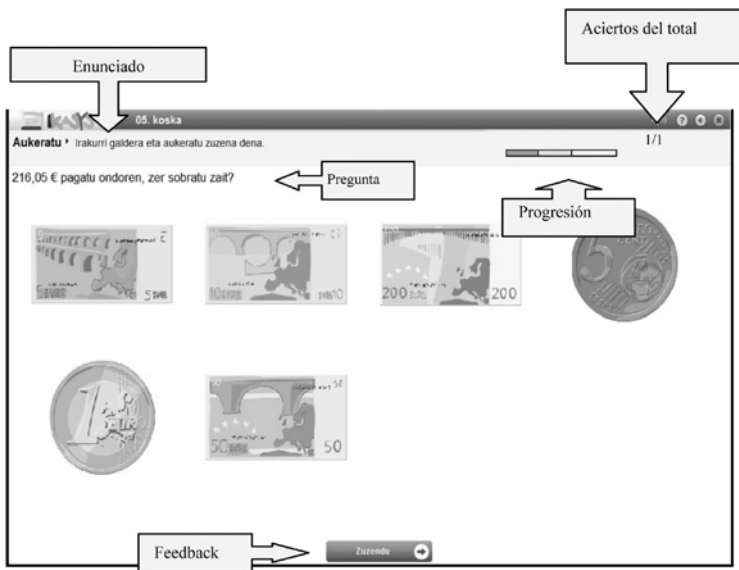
Aciertos del total

Enunciado

05. koska

Aukeratu › Irakurri galdera eta aukeratu zuzena dena.

1/1

216,05 € pagatu ondoren, zer sobratu zait?

Pregunta

Progresión

5 EURO 5

10 EURO 10

200 EURO 200

5 EURO CENT

1 EURO

50 EURO 50

Feedback

Zuzendu